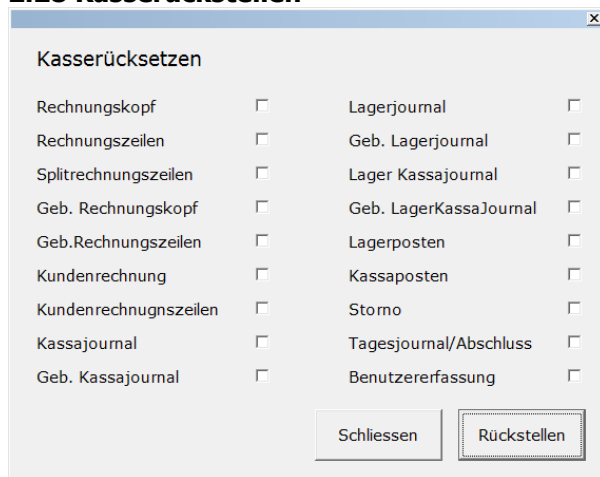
Kasserücksetzen

Rechnungskopf
Rechnungszeilen
Splitrechnungszeilen
Geb. Rechnungskopf
Geb.Rechnungszeilen
Kundenrechnung
Kundenrechnugnszeilen
Kassajournal
Geb. Kassajournal

Lagerjournal
Geb. Lagerjournal
Lager Kassajournal
Geb. LagerKassaJournal
Lagerposten
Kassaposten
Storno
Tagesjournal/Abschluss
Benutzererfassung

Schliessen
Rückstellen